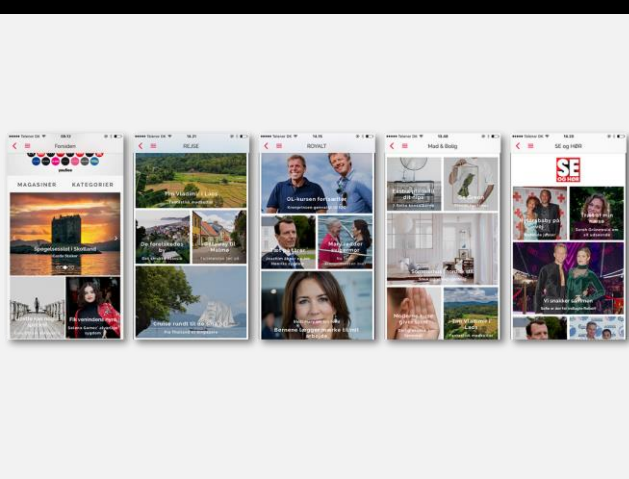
Forsiden

MAGASINER KATEGORIER

Spøgelsesslot i Skotland

Fik verdensberømt

REJSE

På Vindruer i Lavo

De forelskedes by

Forelsket til Malmø

Cruise rundt til de store byer

ROYALT

OL-kursen fortsætter

Mary og Frederik

Børnene lægger mærke til det

Mad & Bolig

SE og HØR

Vi elsker sammen

Trods et stort kærtegn

Hun viser alt